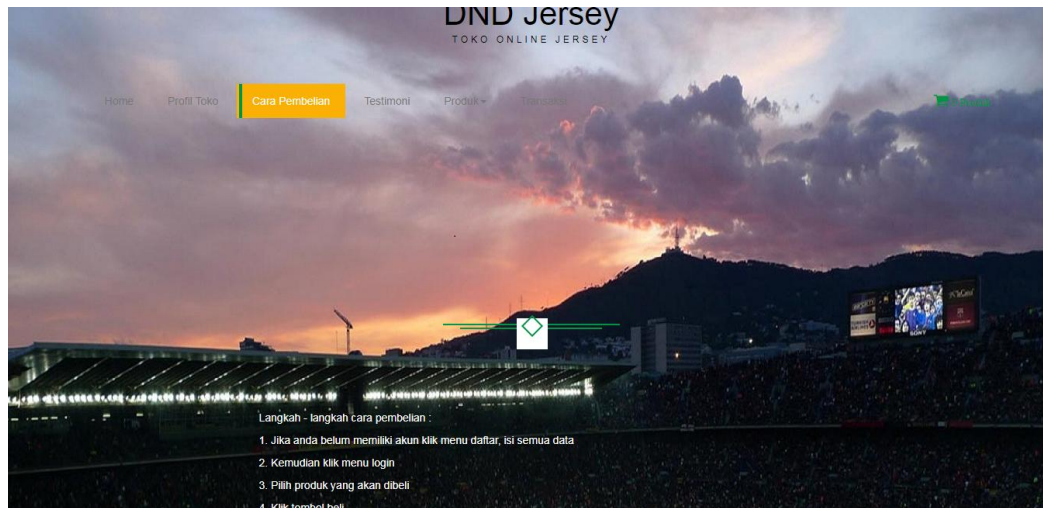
DND Jersey
TOKO ONLINE JERSEY

Home Profil Toko Cara Pembelian Testimoni Produk Transaksi Keranjang

Langkah - langkah cara pembelian :

1. Jika anda belum memiliki akun klik menu daftar, isi semua data

2. Kemudian klik menu login

3. Pilih produk yang akan dibeli

4. Klik tombol beli